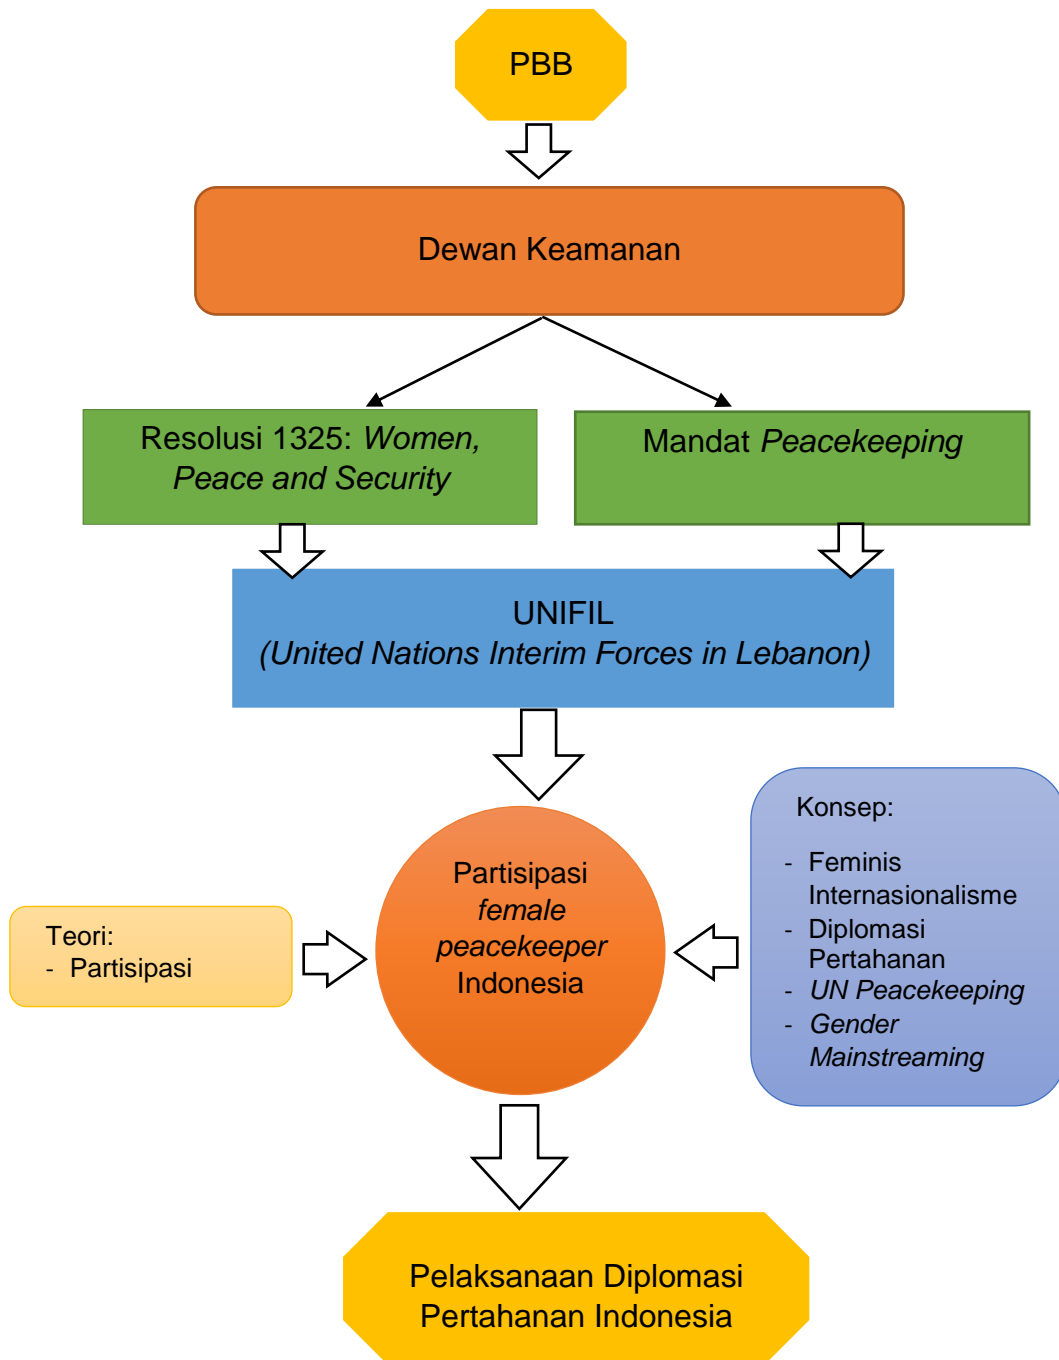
PBB

Dewan Keamanan

Resolusi 1325: Women, Peace and Security

Mandat Peacekeeping

UNIFIL
(United Nations Interim Forces in Lebanon)

Teori:
- Partisipasi

Partisipasi female peacekeeper Indonesia

Konsep:
- Feminis Internasionalisme
- Diplomasi Pertahanan
- UN Peacekeeping
- Gender Mainstreaming

Pelaksanaan Diplomasi Pertahanan Indonesia